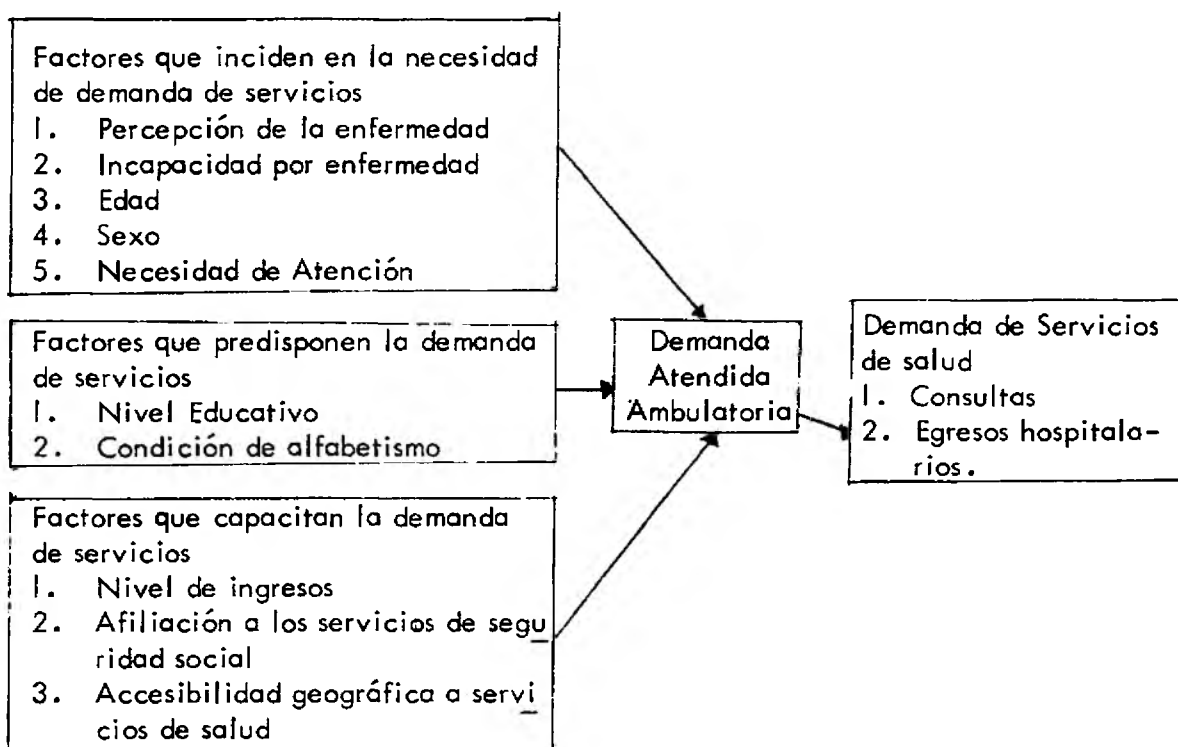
Factores que inciden en la necesidad de demanda de servicios
1. Percepción de la enfermedad
2. Incapacidad por enfermedad
3. Edad
4. Sexo
5. Necesidad de Atención

Factores que predisponen la demanda de servicios
1. Nivel Educativo
2. Condición de alfabetismo

Factores que capacitan la demanda de servicios
1. Nivel de ingresos
2. Afiliación a los servicios de seguridad social
3. Accesibilidad geográfica a servicios de salud

Demanda Atendida Ambulatoria

Demanda de Servicios de salud
1. Consultas
2. Egresos hospitalarios.